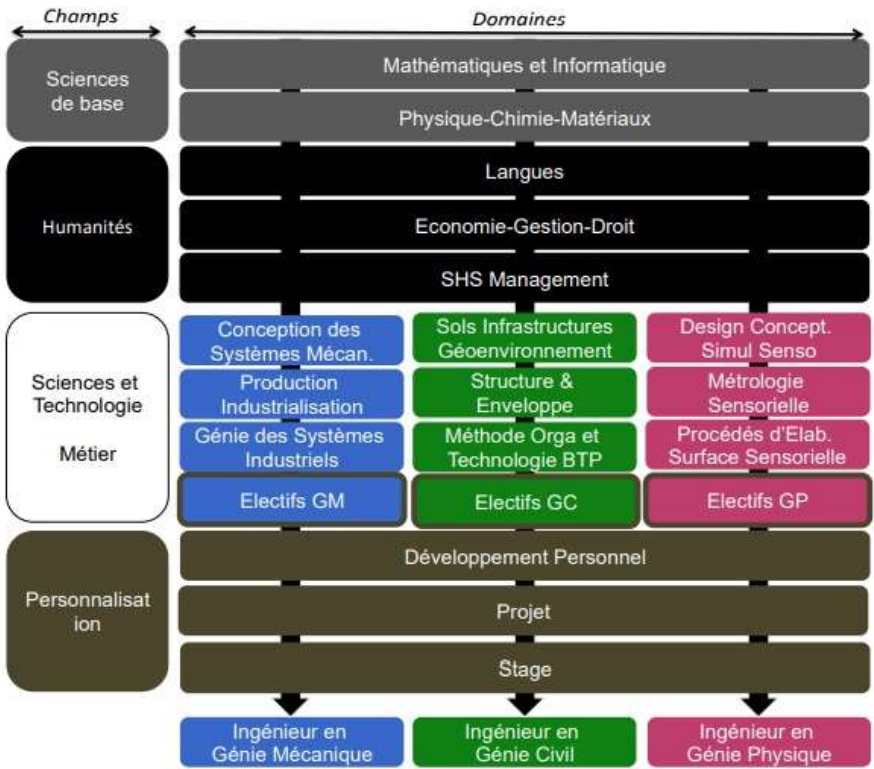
Champs

Domaines

Sciences de base

Mathématiques et Informatique

Physique-Chimie-Matériaux

Humanités

Langues

Economie-Gestion-Droit

SHS Management

Sciences et Technologie

Métier

Conception des Systèmes Mécan.

Sols Infrastructures Géoenvironnement

Design Concept. Simul Senso

Production Industrialisation

Structure & Enveloppe

Métrologie Sensorielle

Génie des Systèmes Industriels

Méthode Orga et Technologie BTP

Procédés d'Elab. Surface Sensorielle

Electifs GM

Electifs GC

Electifs GP

Personnalisat ion

Développement Personnel

Projet

Stage

Ingénieur en Génie Mécanique

Ingénieur en Génie Civil

Ingénieur en Génie Physique